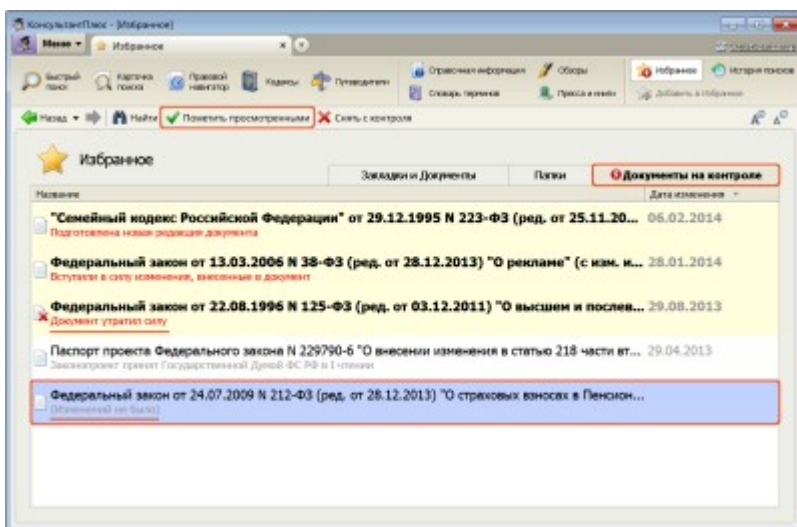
КонсультантПлюс - [Избранное]

Меню | Избранное

Быстрый поиск | Карточка поиска | Правовой навигатор | Кодексы | Путеводители | Справочная информация | Обзоры | Словарь терминов | Пресса и книги | Избранное | История поисков | Добавить в Избранное

Назад | Найти | Пометить просмотренными | Снять с контроля

Избранное

Закладки и Документы | Папки | Документы на контроле

Название | Дата изменения

"Семейный кодекс Российской Федерации" от 29.12.1995 N 223-ФЗ (ред. от 25.11.20... 06.02.2014
Подготовлена новая редакция документа

Федеральный закон от 13.03.2006 N 38-ФЗ (ред. от 28.12.2013) "О рекламе" (с изм. и... 28.01.2014
Вступили в силу изменения, внесенные в документ

Федеральный закон от 22.08.1996 N 125-ФЗ (ред. от 03.12.2011) "О высшем и послев... 29.08.2013
Документ утратил силу

Паспорт проекта Федерального закона N 229790-6 "О внесении изменения в статью 218 части вт... 29.04.2013
Законопроект принят Государственной Думой ФС РФ в I чтении

Федеральный закон от 24.07.2009 N 212-ФЗ (ред. от 28.12.2013) "О страховых взносах в Пенсион...
[Изменений не было]